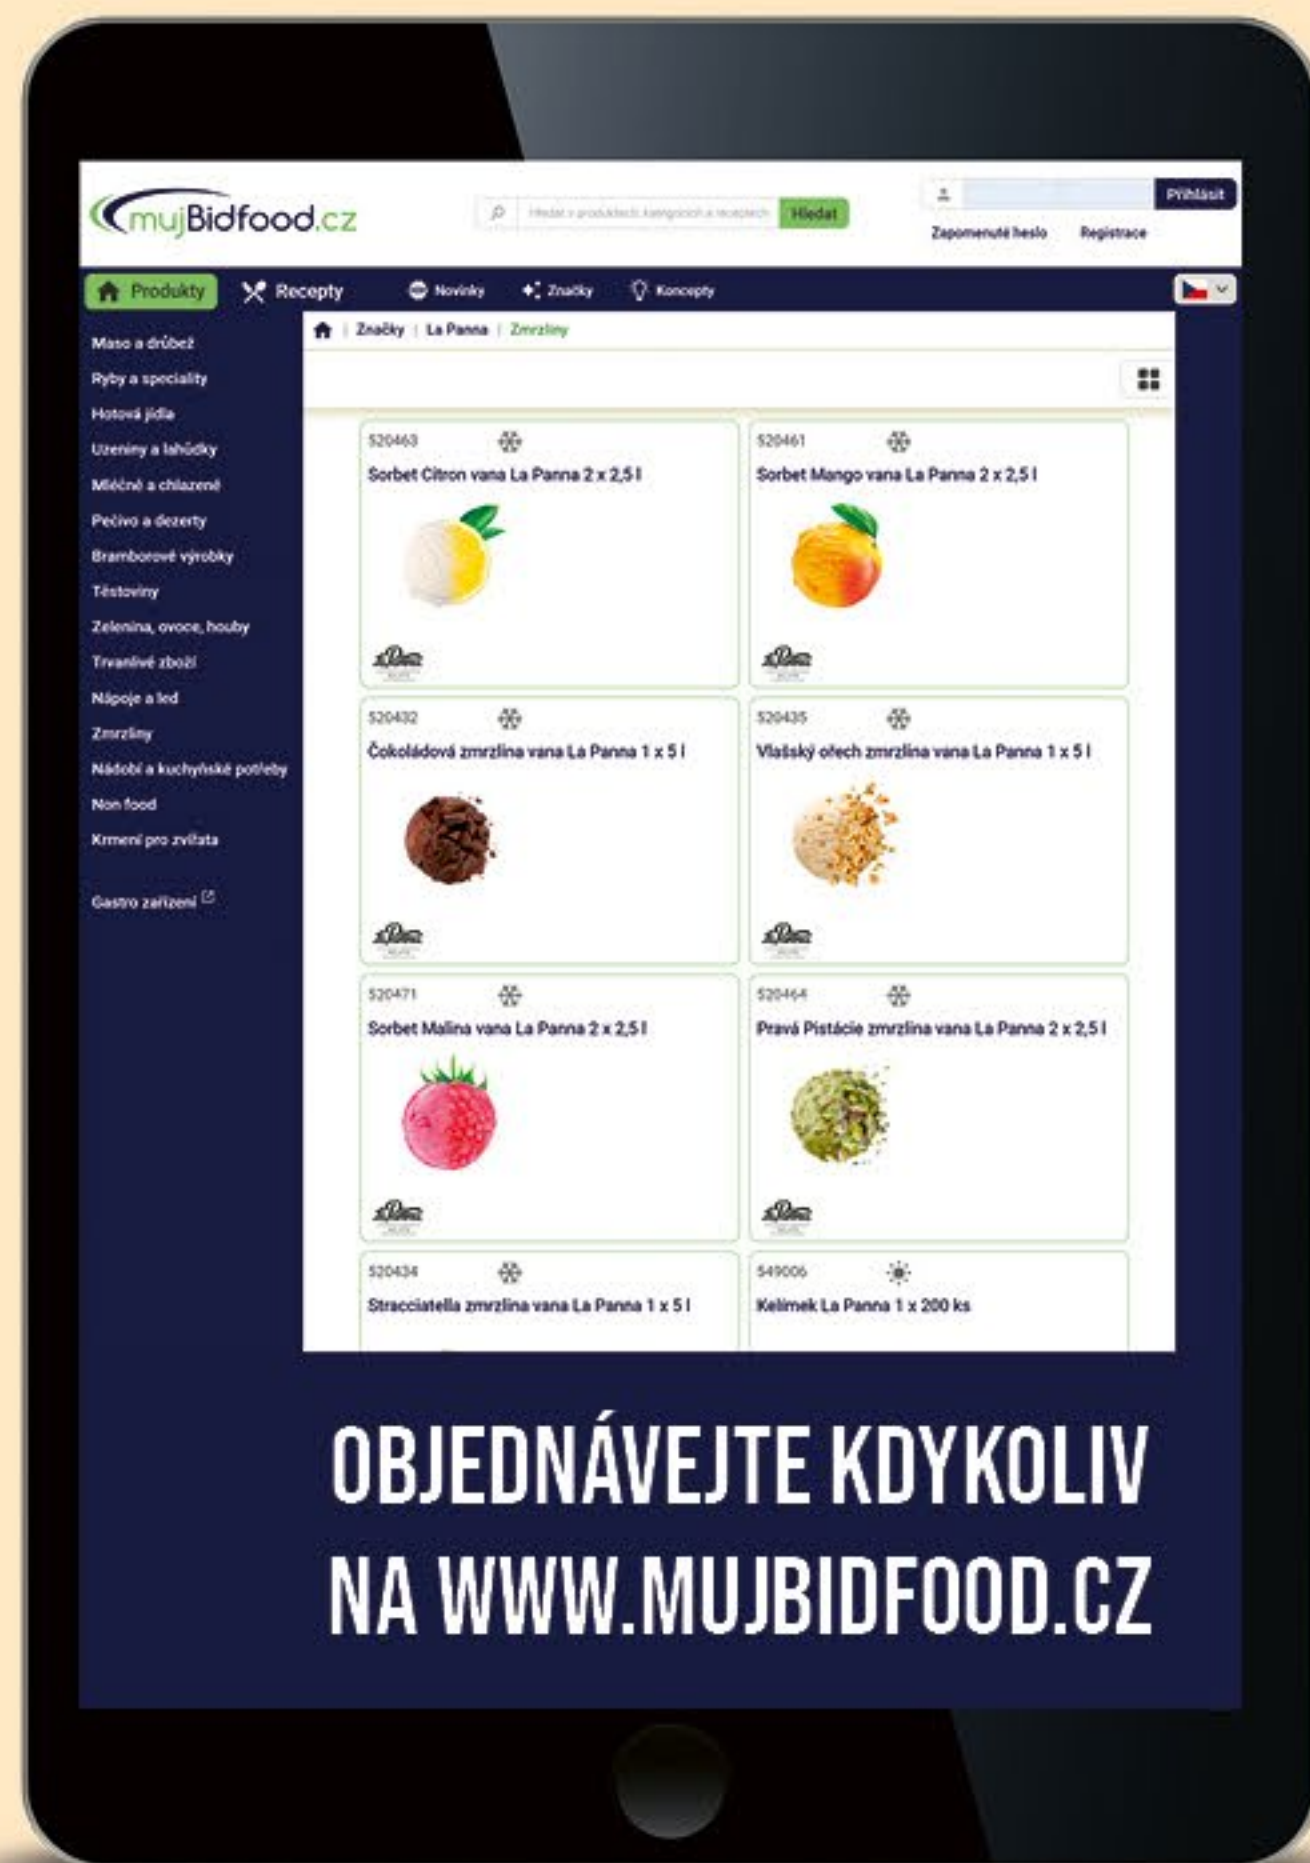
mujBidfood.cz

Hledat v produktech, kategoriích a receptech
Hledat

Přihlásit
Zapomenuté heslo
Registrace

Produkty
Recepty
Novinky
Značky
Koncepty

Maso a drůbež
Ryby a speciality
Hotová jídla
Uzeniny a lahůdky
Mléčné a chlazené
Pečivo a dezerty
Bramborové výrobky
Těstoviny
Zelenina, ovoce, houby
Trvanlivé zboží
Nápoje a led
Zmrzliny
Nádobí a kuchyňské potřeby
Non food
Krmení pro zvířata

Gastro zařízení

Značky | La Panna | Zmrzliny

520463
Sorbet Citron vana La Panna 2 x 2,5 l

520461
Sorbet Mango vana La Panna 2 x 2,5 l

520432
Čokoládová zmrzlina vana La Panna 1 x 5 l

520435
Vlašský ořech zmrzlina vana La Panna 1 x 5 l

520471
Sorbet Malina vana La Panna 2 x 2,5 l

520464
Pravá Pistácie zmrzlina vana La Panna 2 x 2,5 l

520434
Stracciatella zmrzlina vana La Panna 1 x 5 l

549006
Kelímek La Panna 1 x 200 ks

OBJEDNÁVEJTE KDYKOLIV
NA WWW.MUJBIDFOOD.CZ